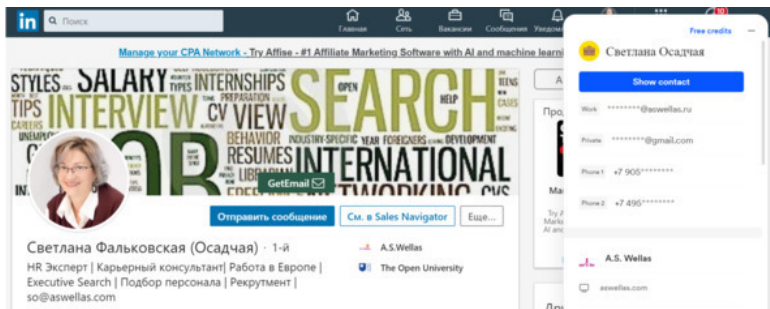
in Поиск

Главная Сеть Вакансии Сообщения Уведом

10

Manage your CPA Network - Try Affise - #1 Affiliate Marketing Software with AI and machine learni

STYLES SALARY INTERNSHIPS SEARCH TIPS INTERVIEW TYPES PREPARATION OPEN HELP CAREERS CV VIEW BEHAVIOR INDUSTRY-SPECIFIC YEAR FOREIGNERS DEVELOPMENT RESUMES INTERNATIONAL CASES TWORKING CVS

GetEmail

Отправить сообщение См. в Sales Navigator Еще...

Светлана Фальковская (Осадчая) · 1-й

HR Эксперт | Карьерный консультант| Работа в Европе | Executive Search | Подбор персонала | Рекрутмент | so@aswellas.com

A.S.Wellas

The Open University

Free credits

Светлана Осадчая

Show contact

Work ********@aswellas.ru

Private ********@gmail.com

Phone 1 +7 905********

Phone 2 +7 496********

A.S. Wellas

aswellas.com